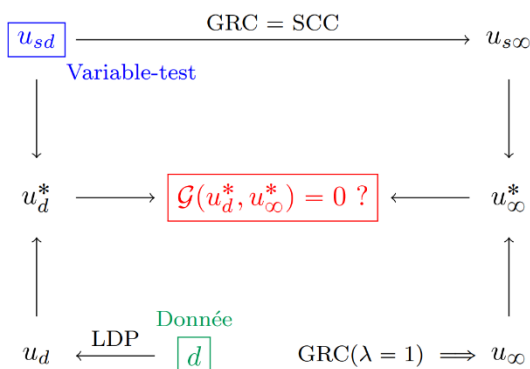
$u_{sd}$ $\xrightarrow{\text{GRC} = \text{SCC}}$ $u_{s\infty}$

Variable-test

$u_d^*$ $\longrightarrow$ $\mathcal{G}(u_d^*, u_\infty^*) = 0\ ?$ $\longleftarrow$ $u_\infty^*$

Donnée

$u_d$ $\xleftarrow{\text{LDP}}$ $d$

GRC($\lambda = 1$) $\Longrightarrow$ $u_\infty$